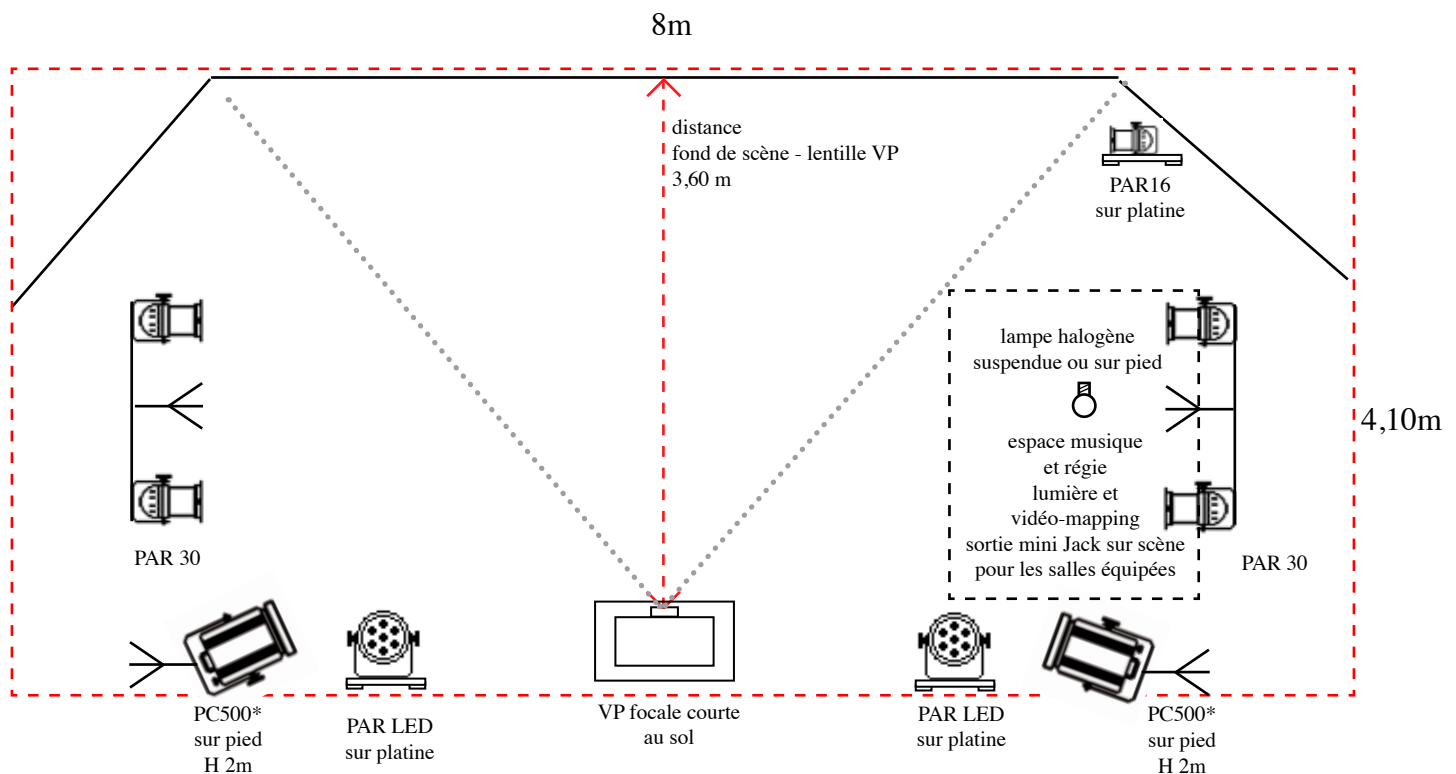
8m

distance
fond de scène - lentille VP
3,60 m

PAR16
sur platine

lampe halogène
suspendue ou sur pied

espace musique
et régie
lumière et
vidéo-mapping
sortie mini Jack sur scène
pour les salles équipées

4,10m

PAR 30

PAR 30

PC500*
sur pied
H 2m

PAR LED
sur platine

VP focale courte
au sol

PAR LED
sur platine

PC500*
sur pied
H 2m